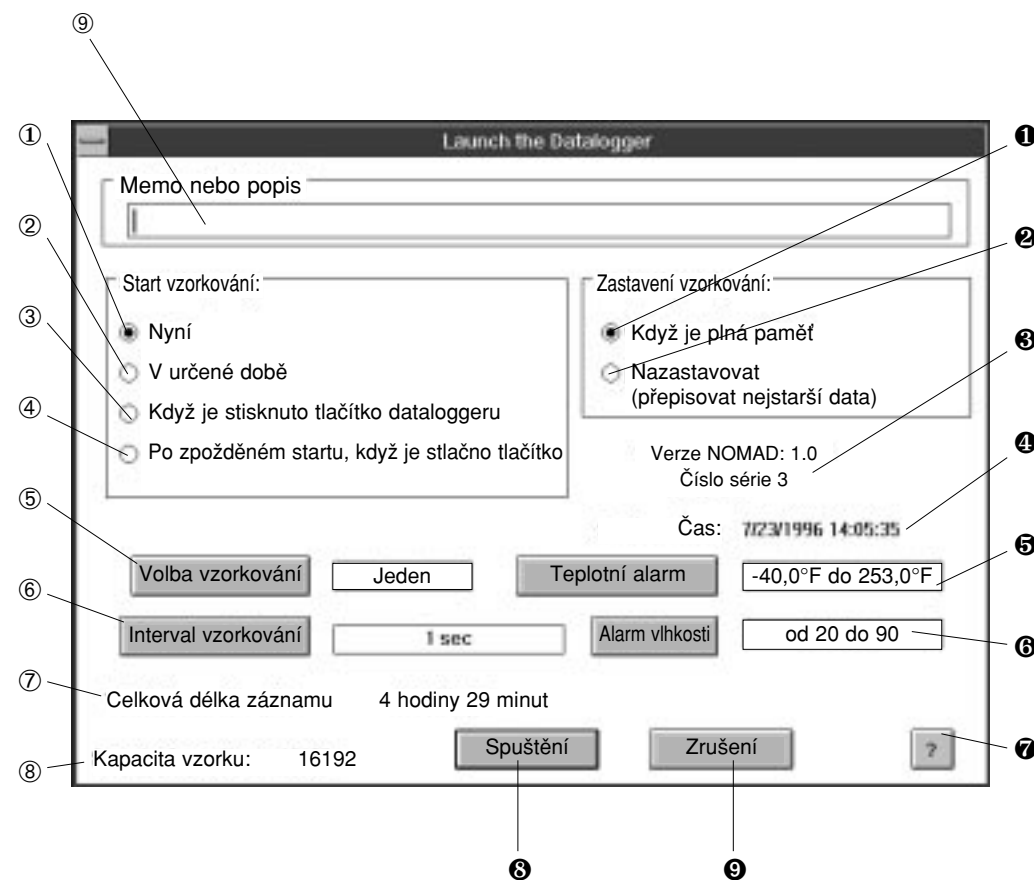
⑨

①

②

③

④

Launch the Datalogger

❶

❷

❸

❹

Memo nebo popis

Start vzorkování:

Nyní

V určené době

Když je stisknuto tlačítko dataloggeru

Po zpožděném startu, když je stlačno tlačítko

Zastavení vzorkování:

Když je plná paměť

Nazastavovat (přepisovat nejstarší data)

Verze NOMAD: 1.0
Číslo série 3

Čas: 7/23/1996 14:05:35

⑤ Volba vzorkování | Jeden | Teplotní alarm | -40,0°F do 253,0°F ❺

⑥ Interval vzorkování | 1 sec | Alarm vlhkosti | od 20 do 90 ❻

⑦ Celková délka záznamu 4 hodiny 29 minut

⑧ Kapacita vzorku: 16192

Spuštění

Zrušení

?

❼

❽

❾